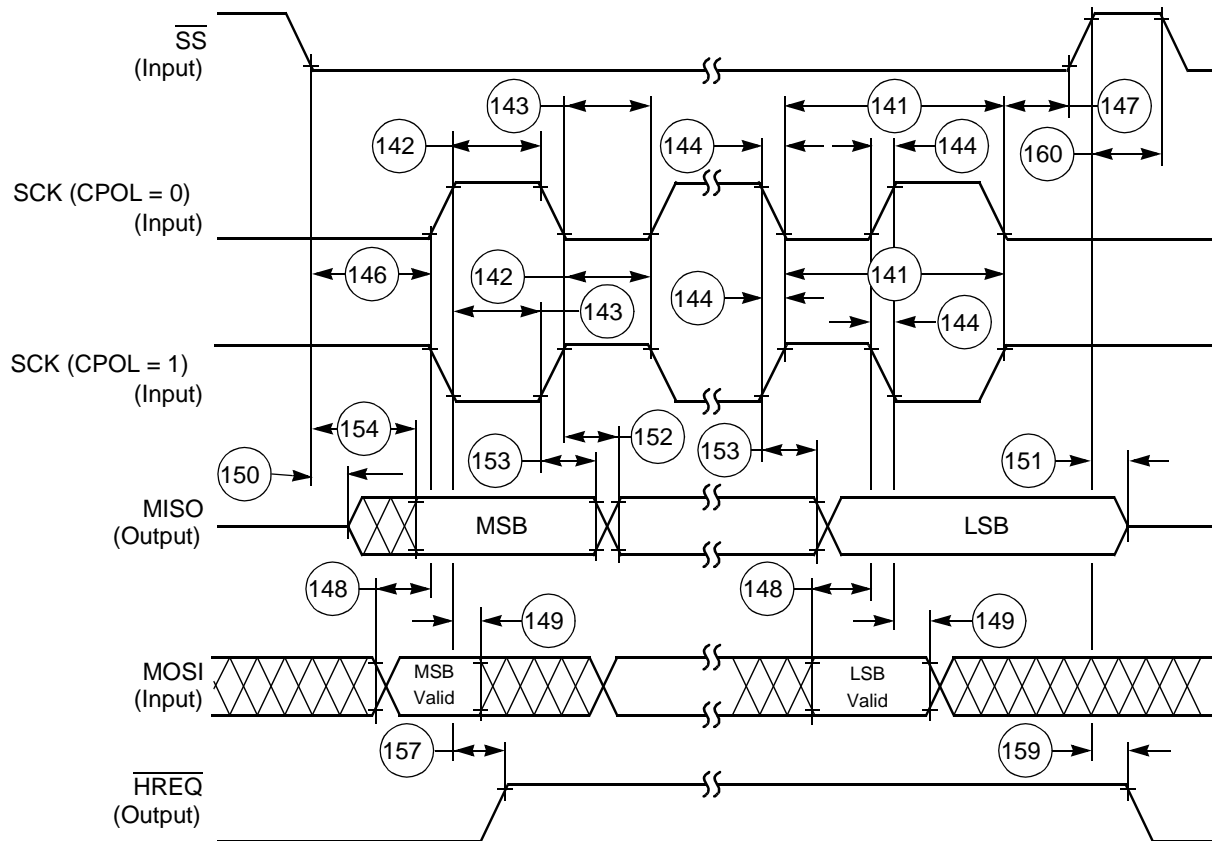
$\overline{SS}$
(Input)

143
141
147
142
144
144
160

SCK (CPOL = 0)
(Input)

146
142
144
141
143
144

SCK (CPOL = 1)
(Input)

154
152
153
153
150
151

MISO
(Output)

MSB
LSB

148
148
149
149

MOSI
(Input)

MSB
Valid
LSB
Valid

157
159

$\overline{HREQ}$
(Output)